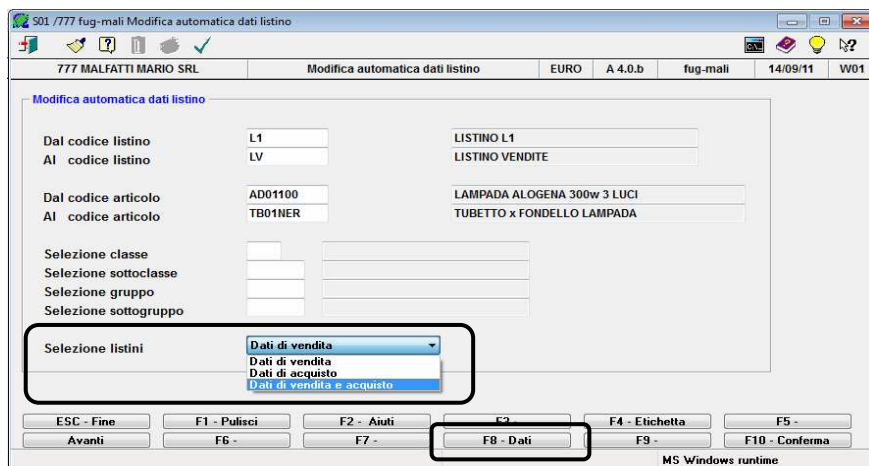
S01 /777 fug-mali Modifica automatica dati listino

| 777 MALFATTI MARIO SRL | Modifica automatica dati listino | EURO | A 4.0.b | fug-mali | 14/09/11 | W01 |
|---|---|---|---|---|---|---|

Modifica automatica dati listino

Dal codice listino L1 LISTINO L1
Al codice listino LV LISTINO VENDITE

Dal codice articolo AD01100 LAMPADA ALOGENA 300w 3 LUCI
Al codice articolo TB01NER TUBETTO x FONDELLO LAMPADA

Selezione classe
Selezione sottoclasse
Selezione gruppo
Selezione sottogruppo

Selezione listini Dati di vendita
Dati di vendita
Dati di acquisto
Dati di vendita e acquisto

| ESC - Fine | F1 - Pulisci | F2 - Aiuti | F3 - | F4 - Etichetta | F5 - |
|---|---|---|---|---|---|
| Avanti | F6 - | F7 - | F8 - Dati | F9 - | F10 - Conferma |

MS Windows runtime